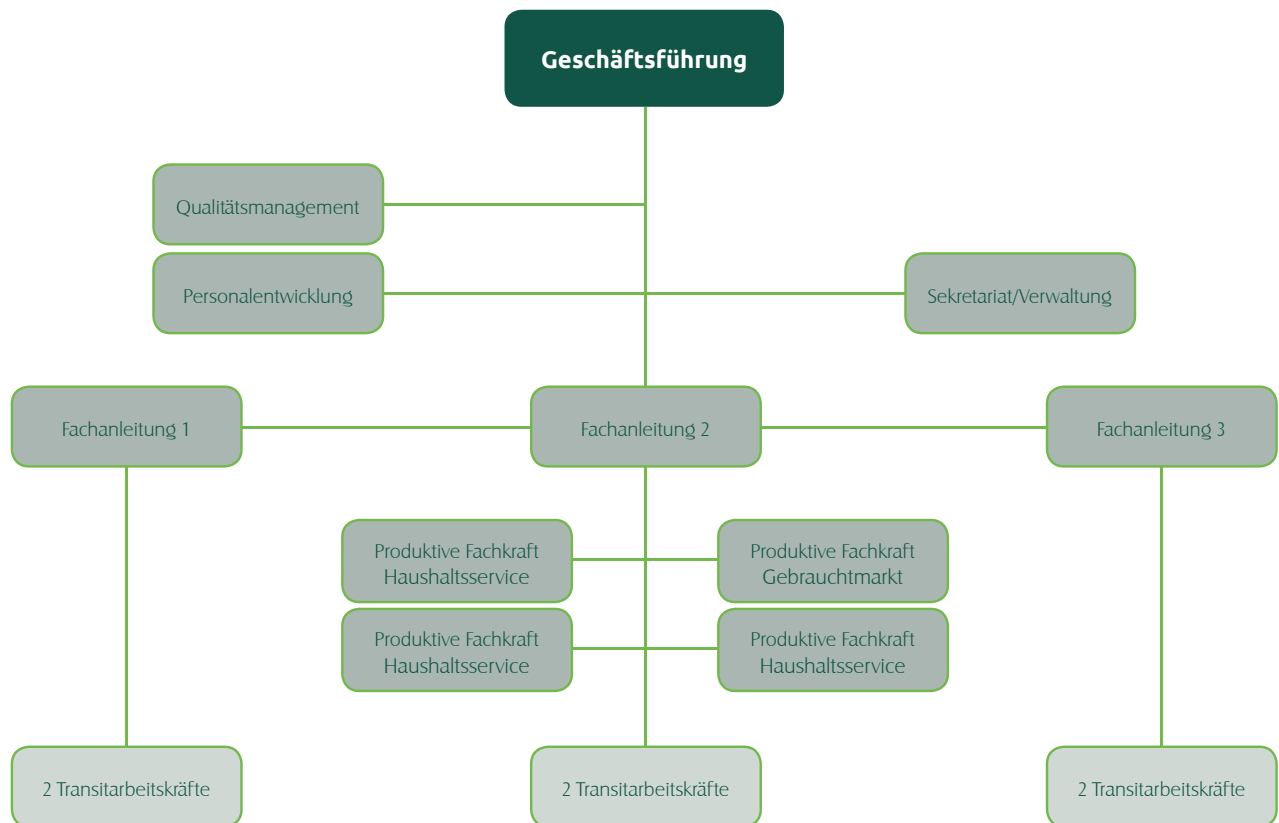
Geschäftsführung

Qualitätsmanagement

Personalentwicklung

Sekretariat/Verwaltung

Fachanleitung 1

Fachanleitung 2

Fachanleitung 3

Produktive Fachkraft Haushaltsservice

Produktive Fachkraft Gebrauchtmarkt

Produktive Fachkraft Haushaltsservice

Produktive Fachkraft Haushaltsservice

2 Transitarbeitskräfte

2 Transitarbeitskräfte

2 Transitarbeitskräfte